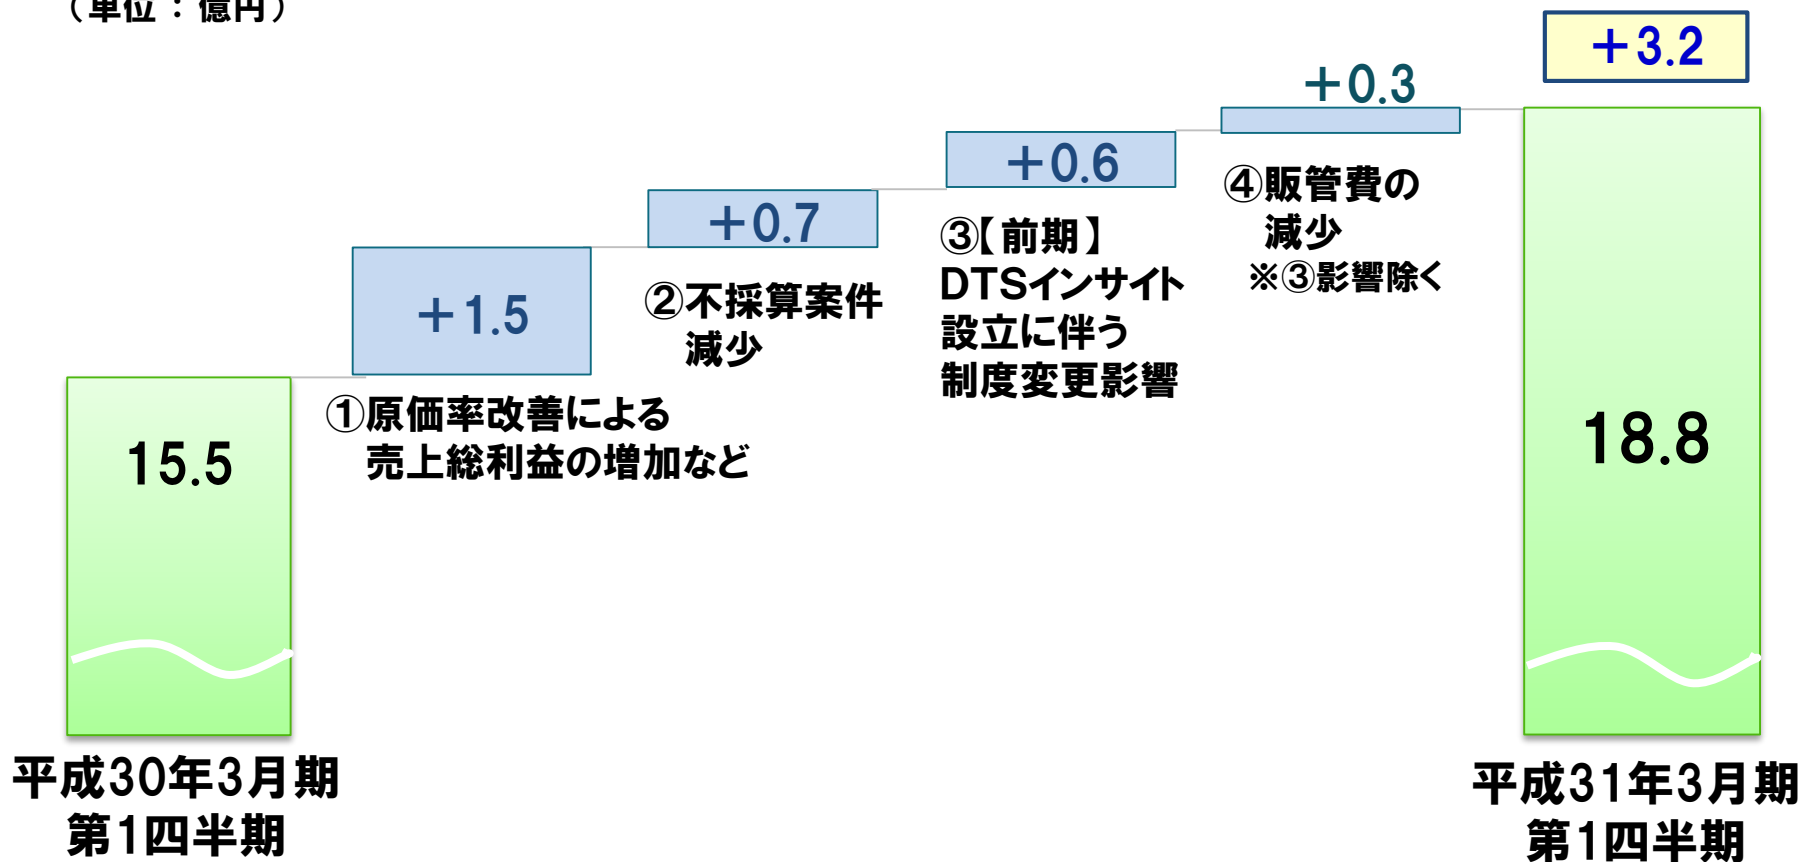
（単位：億円）

+3.2

+0.3

+0.6

+0.7

+1.5

15.5

18.8

①原価率改善による売上総利益の増加など

②不採算案件減少

③【前期】DTSインサイト設立に伴う制度変更影響

④販管費の減少
※③影響除く

平成30年3月期第1四半期

平成31年3月期第1四半期